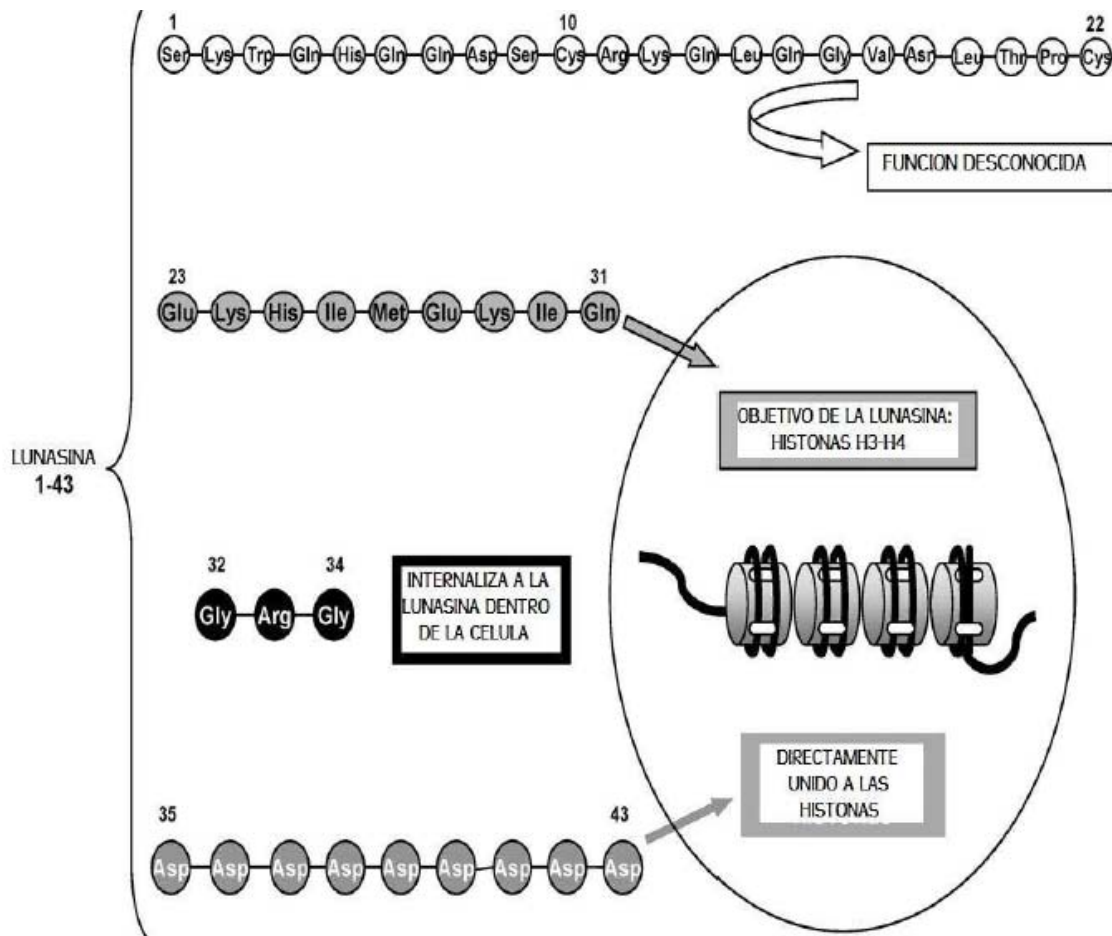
1 Ser Lys Trp Gln His Gln Gln Asp Ser 10 Cys Arg Lys Gln Leu Gln Gly Val Asn Leu Thr Pro 22 Cys

FUNCION DESCONOCIDA

23 Glu Lys His Ile Met Glu Lys Ile 31 Gln

OBJETIVO DE LA LUNASINA: HISTONAS H3-H4

LUNASINA 1-43

32 Gly Arg 34 Gly

INTERNALIZA A LA LUNASINA DENTRO DE LA CELULA

DIRECTAMENTE UNIDO A LAS HISTONAS

35 Asp Asp Asp Asp Asp Asp Asp Asp 43 Asp